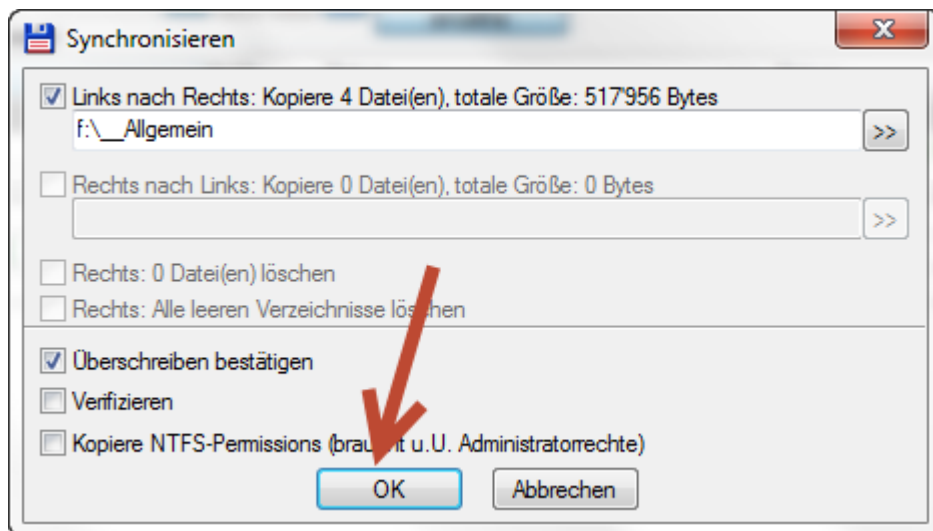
Synchronisieren

Links nach Rechts: Kopiere 4 Datei(en), totale Größe: 517'956 Bytes

f:\__Allgemein

>>

Rechts nach Links: Kopiere 0 Datei(en), totale Größe: 0 Bytes

>>

Rechts: 0 Datei(en) löschen

Rechts: Alle leeren Verzeichnisse lö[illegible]hen

Überschreiben bestätigen

Verifizieren

Kopiere NTFS-Permissions (brau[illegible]t u.U. Administratorrechte)

OK

Abbrechen